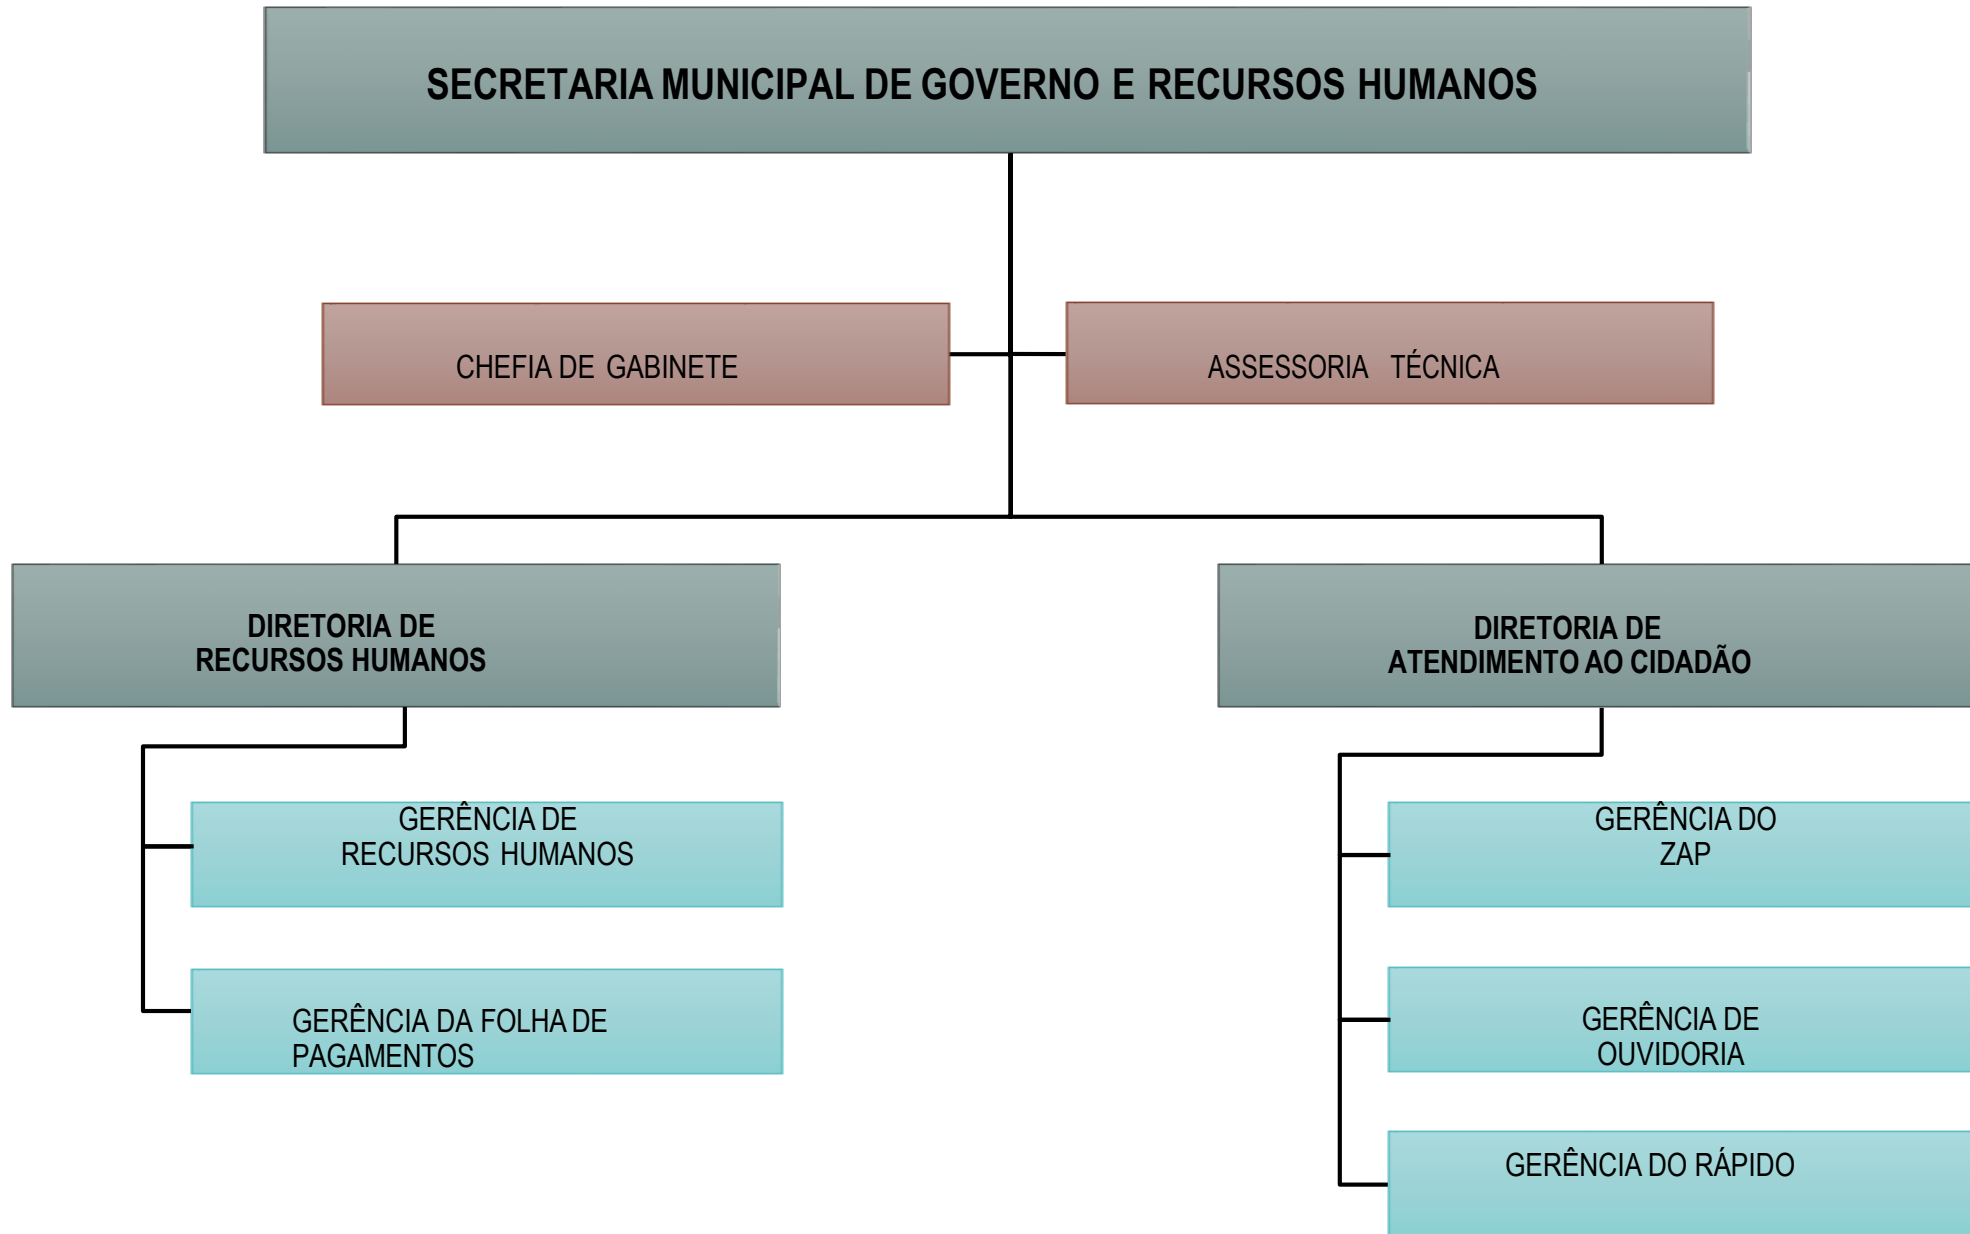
SECRETARIA MUNICIPAL DE GOVERNO E RECURSOS HUMANOS

CHEFIA DE GABINETE

ASSESSORIA TÉCNICA

DIRETORIA DE RECURSOS HUMANOS

DIRETORIA DE ATENDIMENTO AO CIDADÃO

GERÊNCIA DE RECURSOS HUMANOS

GERÊNCIA DA FOLHA DE PAGAMENTOS

GERÊNCIA DO ZAP

GERÊNCIA DE OUVIDORIA

GERÊNCIA DO RÁPIDO